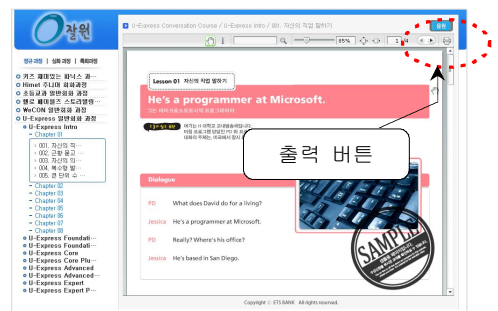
O장원

정규과정 | 실행과정 | 특화과정

키즈 웨어업즈 파닉스 과…
Himet 주니어 유학과정
초등교과 영문법칙 과정
웰로 웨어업즈 스토리텔링…
WeCON 영문법칙 과정
U-Express 영문법칙 과정
U-Express Intro
Chapter 01
001. 자신의 직…
002. 근황 묻고…
003. 자신의 외…
004. 복수형 말…
005. 전 단위 수…
Chapter 02
Chapter 03
Chapter 04
Chapter 05
Chapter 06
Chapter 07
Chapter 08
U-Express Foundati…
U-Express Foundati…
U-Express Core
U-Express Core Plu…
U-Express Advanced
U-Express Advanced…
U-Express Expert
U-Express Expert P…

U-Express Conversation Course / U-Express Intro / 001. 자신의 직업 말하기

닫기

85%

1 / 4

Lesson 01 자신의 직업 말하기

He's a programmer at Microsoft.

그는 마이크로소프트의 프로그래머야.

출력 버튼

Dialogue

PD What does David do for a living?

Jessica He's a programmer at Microsoft.

PD Really? Where's his office?

Jessica He's based in San Diego.

SAMPLE

Copyright © ETS BANK · All rights reserved.